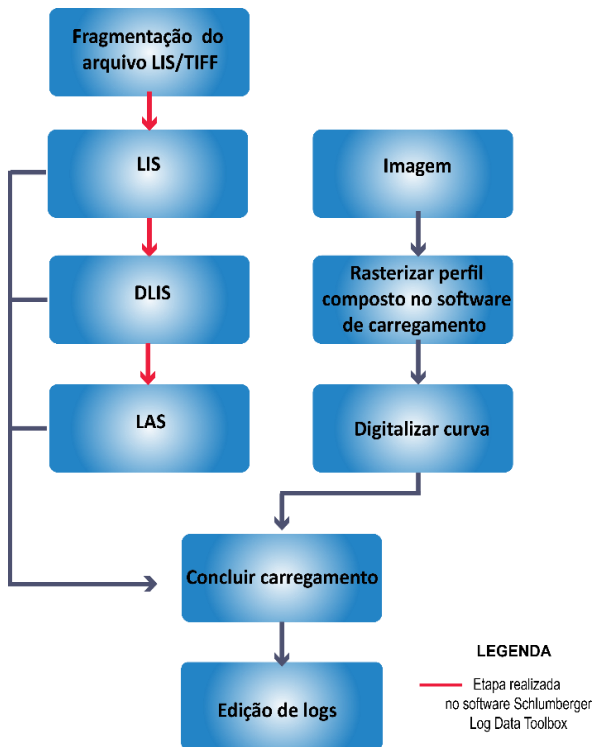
Fragmentação do arquivo LIS/TIFF

LIS

DLIS

LAS

Imagem

Rasterizar perfil composto no software de carregamento

Digitalizar curva

Concluir carregamento

Edição de logs

LEGENDA

Etapa realizada no software Schlumberger Log Data Toolbox